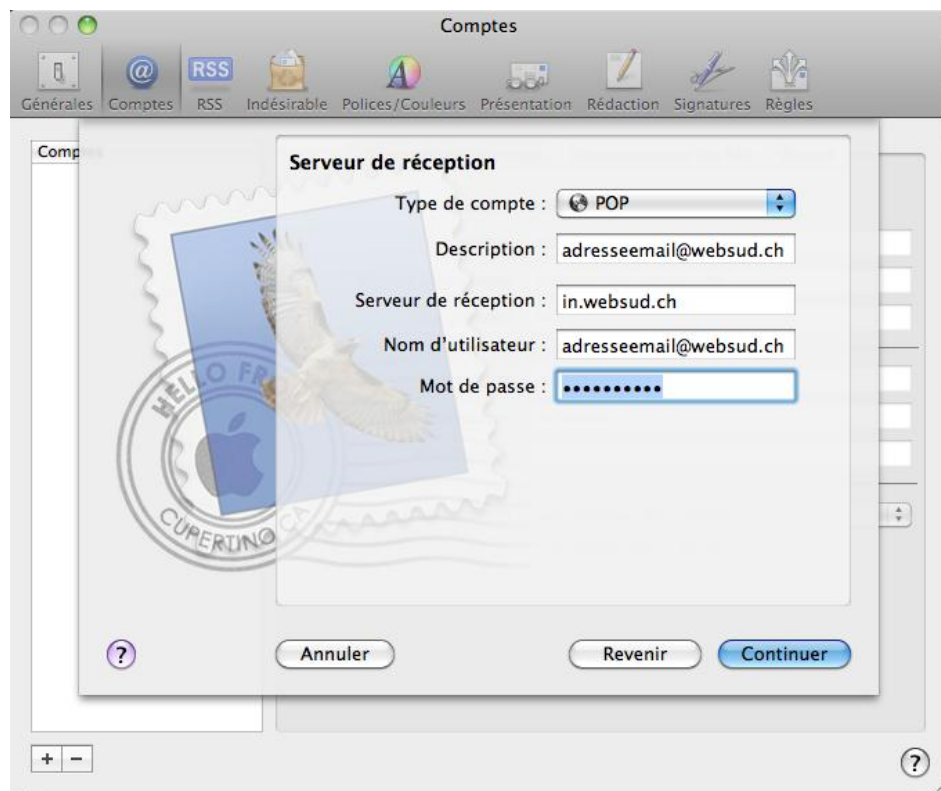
Comptes

Générales Comptes RSS Indésirable Polices/Couleurs Présentation Rédaction Signatures Règles

Comp

Serveur de réception

Type de compte : POP

Description : adresseemail@websud.ch

Serveur de réception : in.websud.ch

Nom d'utilisateur : adresseemail@websud.ch

Mot de passe : ••••••••••

HELLO FR

CUPERTINO CA

?

Annuler

Revenir

Continuer

+ −

?